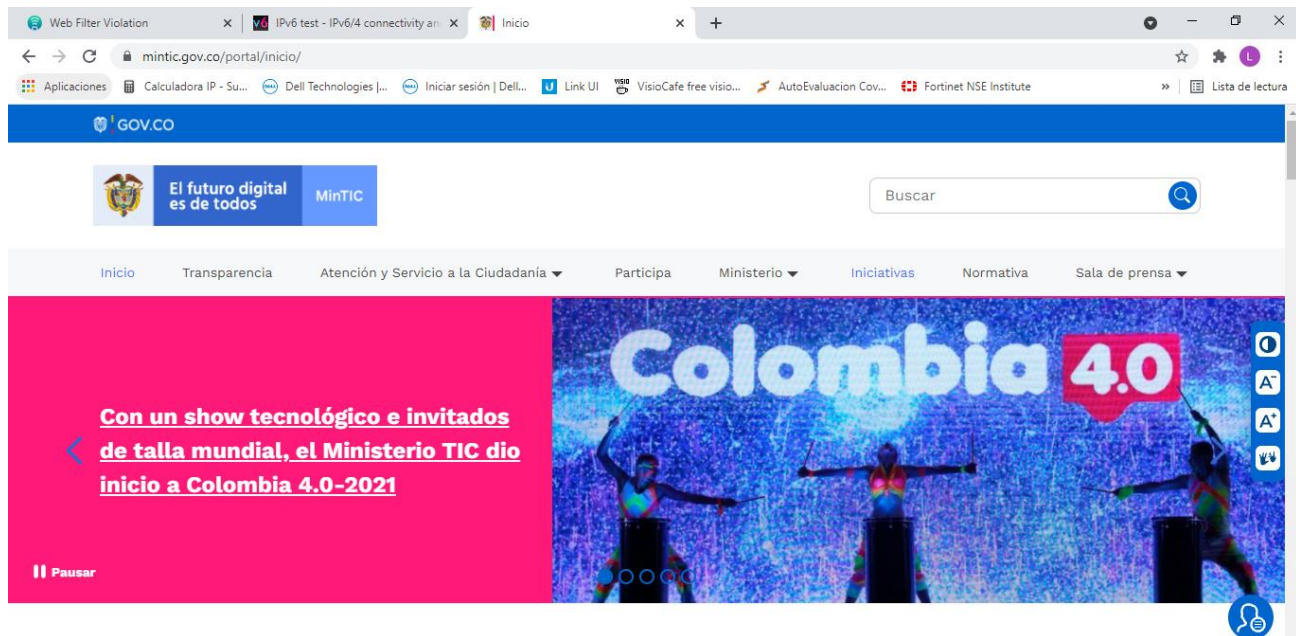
Web Filter Violation
IPv6 test - IPv6/4 connectivity an
Inicio
mintic.gov.co/portal/inicio/
Aplicaciones Calculadora IP - Su... Dell Technologies |... Iniciar sesión | Dell... Link UI VisioCafe free visio... AutoEvaluacion Cov... Fortinet NSE Institute » Lista de lectura

GOV.CO

El futuro digital es de todos MinTIC

Buscar

Inicio Transparencia Atención y Servicio a la Ciudadanía Participa Ministerio Iniciativas Normativa Sala de prensa

Con un show tecnológico e invitados de talla mundial, el Ministerio TIC dio inicio a Colombia 4.0-2021

Pausar

Colombia 4.0